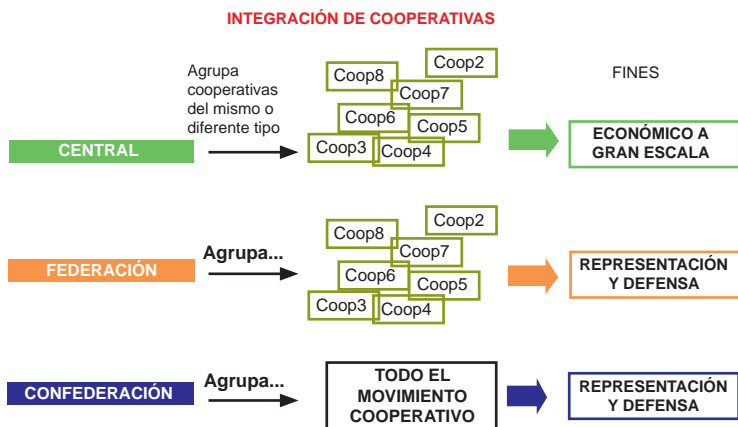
INTEGRACIÓN DE COOPERATIVAS

Agrupa cooperativas del mismo o diferente tipo

Coop8 Coop2 Coop7 Coop6 Coop5 Coop3 Coop4

FINES

CENTRAL

ECONÓMICO A GRAN ESCALA

FEDERACIÓN

Agrupa...

Coop8 Coop2 Coop7 Coop6 Coop5 Coop3 Coop4

REPRESENTACIÓN Y DEFENSA

CONFEDERACIÓN

Agrupa...

TODO EL MOVIMIENTO COOPERATIVO

REPRESENTACIÓN Y DEFENSA